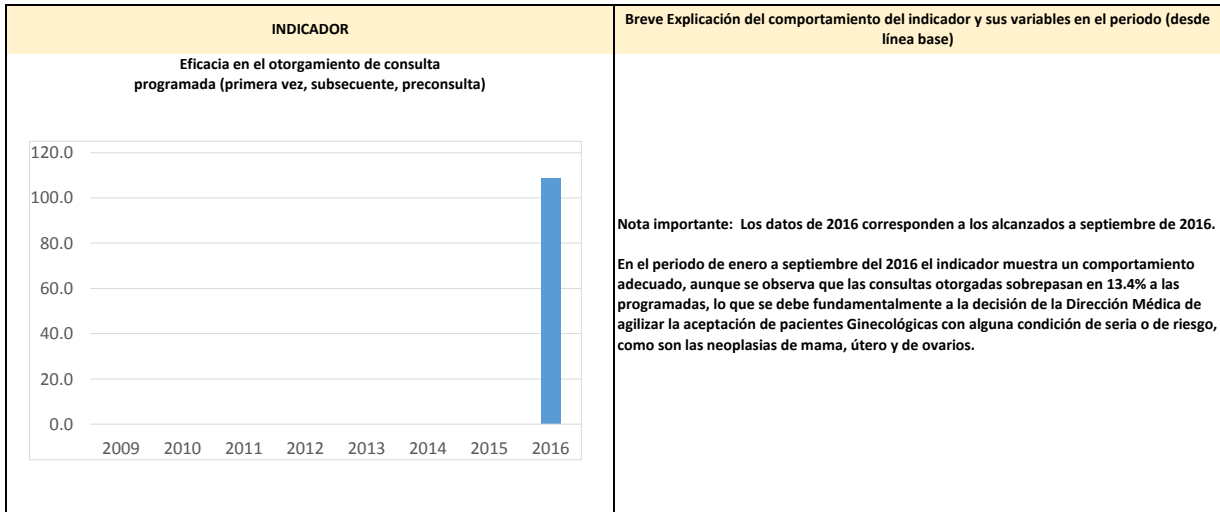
| INDICADOR | Breve Explicación del comportamiento del indicador y sus variables en el periodo (desde línea base) |
|---|---|
| Eficacia en el otorgamiento de consulta programada (primera vez, subsecuente, preconsulta) | Nota importante: Los datos de 2016 corresponden a los alcanzados a septiembre de 2016. En el periodo de enero a septiembre del 2016 el indicador muestra un comportamiento adecuado, aunque se observa que las consultas otorgadas sobrepasan en 13.4% a las programadas, lo que se debe fundamentalmente a la decisión de la Dirección Médica de agilizar la aceptación de pacientes Ginecológicas con alguna condición de seria o de riesgo, como son las neoplasias de mama, útero y de ovarios. |

120.0
100.0
80.0
60.0
40.0
20.0
0.0

2009 2010 2011 2012 2013 2014 2015 2016